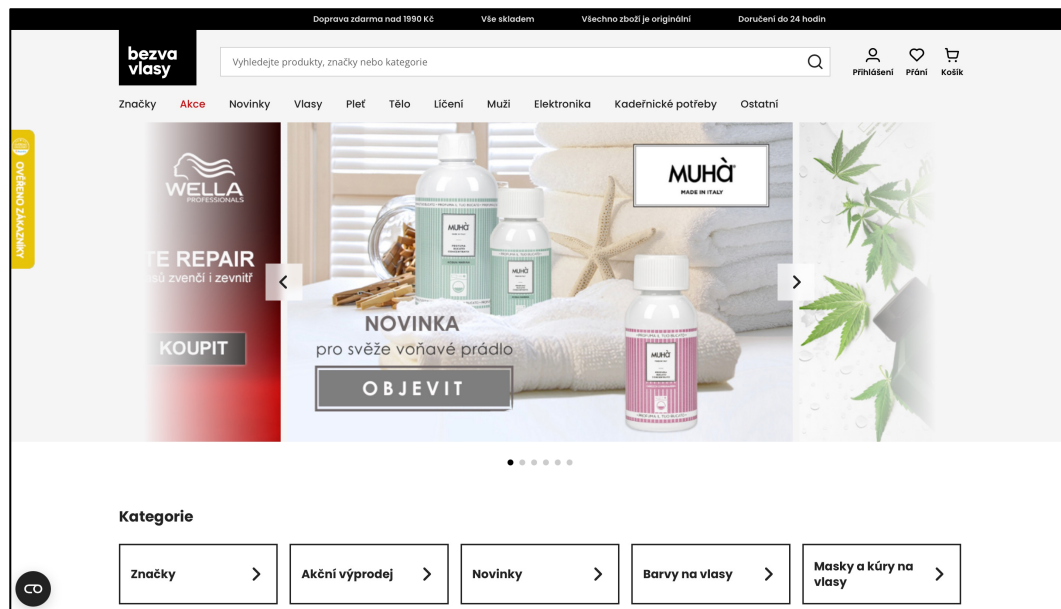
Doprava zdarma nad 1990 Kč Vše skladem Všechno zboží je originální Doručení do 24 hodin

bezva vlasy

Vyhledejte produkty, značky nebo kategorie

Přihlášení Přání Košík

Značky Akce Novinky Vlasy Pleť Tělo Líčení Muži Elektronika Kadeřnické potřeby Ostatní

OVĚŘENO ZÁKAZNÍKY

WELLA PROFESSIONALS

TE REPAIR
sú zvenčí i zevnitř

KOUPIT

MUHÀ MADE IN ITALY

NOVINKA
pro svěže voňavé prádlo

OBJEVIT

Kategorie

Značky

Akční výprodej

Novinky

Barvy na vlasy

Masky a kúry na vlasy